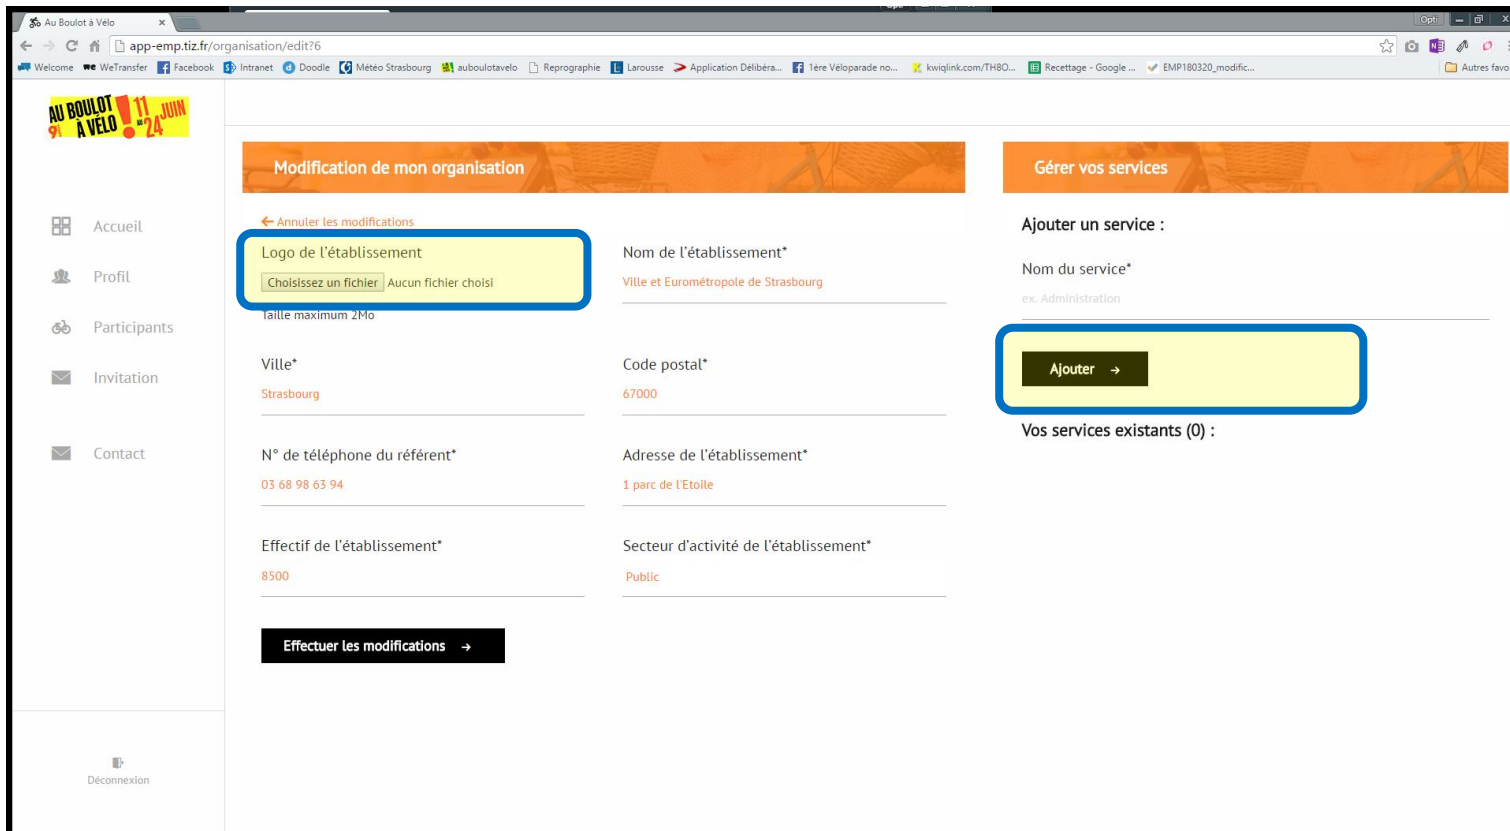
Au Boulot à Vélo ×

app-emp.tiz.fr/organisation/edit?6

Welcome WeTransfer Facebook Intranet Doodle Météo Strasbourg auboulotavelo Reprographie Larousse Application Délibéra... 1ère Véloparade no... kwiqlink.com/TH8O... Recettage - Google ... EMP180320_modific... Autres favo

AU BOULOT À VÉLO 11 JUIN AU 24

Accueil

Profil

Participants

Invitation

Contact

Déconnexion

Modification de mon organisation

← Annuler les modifications

Logo de l'établissement

Choisissez un fichier Aucun fichier choisi

Taille maximum 2Mo

Nom de l'établissement*

Ville et Eurométropole de Strasbourg

Ville*

Strasbourg

Code postal*

67000

N° de téléphone du référent*

03 68 98 63 94

Adresse de l'établissement*

1 parc de l'Etoile

Effectif de l'établissement*

8500

Secteur d'activité de l'établissement*

Public

Effectuer les modifications →

Gérer vos services

Ajouter un service :

Nom du service*

ex. Administration

Ajouter →

Vos services existants (0) :